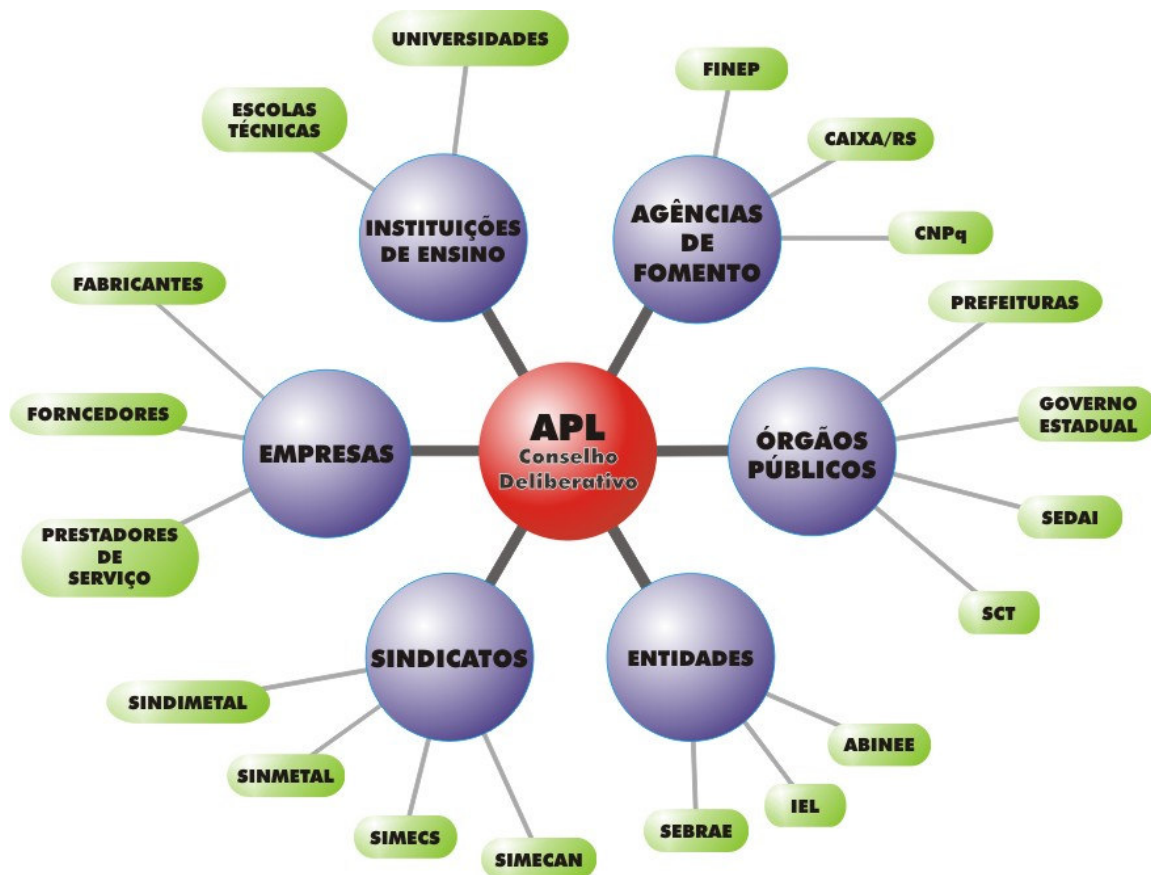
UNIVERSIDADES

ESCOLAS TÉCNICAS

INSTITUIÇÕES DE ENSINO

FINEP

CAIXA/RS

AGÊNCIAS DE FOMENTO

CNPq

FABRICANTES

PREFEITURAS

FORNCEDORES

EMPRESAS

APL
Conselho Deliberativo

ÓRGÃOS PÚBLICOS

GOVERNO ESTADUAL

PRESTADORES DE SERVIÇO

SEDAI

SCT

SINDICATOS

ENTIDADES

SINDIMETAL

ABINEE

SINMETAL

IEL

SIMECS

SEBRAE

SIMECAN